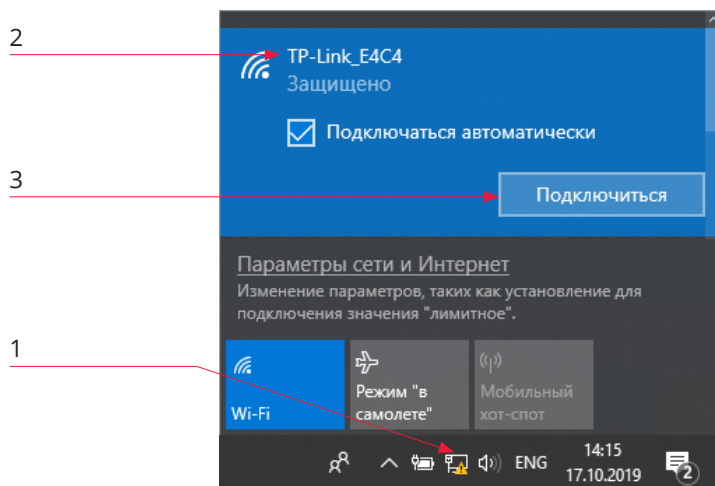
2

TP-Link_E4C4
Защищено

Подключаться автоматически

3

Подключиться

Параметры сети и Интернет
Изменение параметров, таких как установление для подключения значения "лимитное".

1

Wi-Fi

Режим "в самолете"

Мобильный хот-спот

ENG

14:15
17.10.2019

2